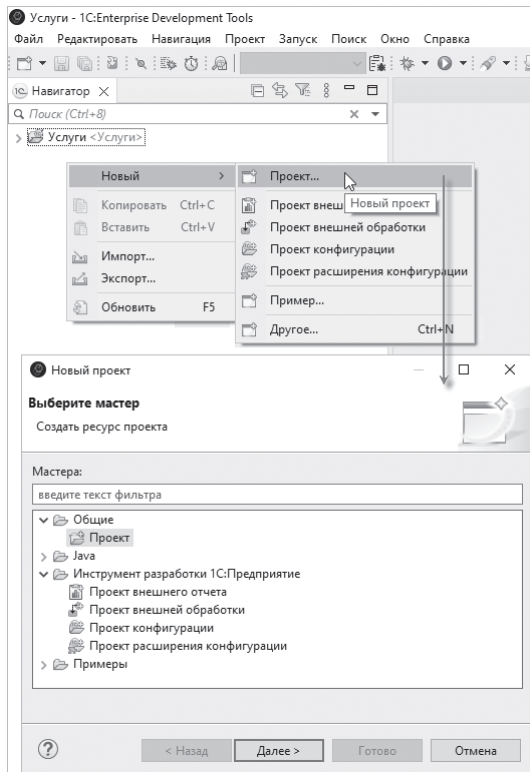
Услуги - 1C:Enterprise Development Tools

Файл Редактировать Навигация Проект Запуск Поиск Окно Справка

Навигатор ×

Поиск (Ctrl+8)

Услуги <Услуги>

Новый >

Копировать Ctrl+C

Вставить Ctrl+V

Импорт...

Экспорт...

Обновить F5

Проект...

Проект внешн

Новый проект

Проект внешней обработки

Проект конфигурации

Проект расширения конфигурации

Пример...

Другое... Ctrl+N

Новый проект

Выберите мастер

Создать ресурс проекта

Мастера:

введите текст фильтра

Общие

Проект

Java

Инструмент разработки 1С:Предприятие

Проект внешнего отчета

Проект внешней обработки

Проект конфигурации

Проект расширения конфигурации

Примеры

< Назад

Далее >

Готово

Отмена